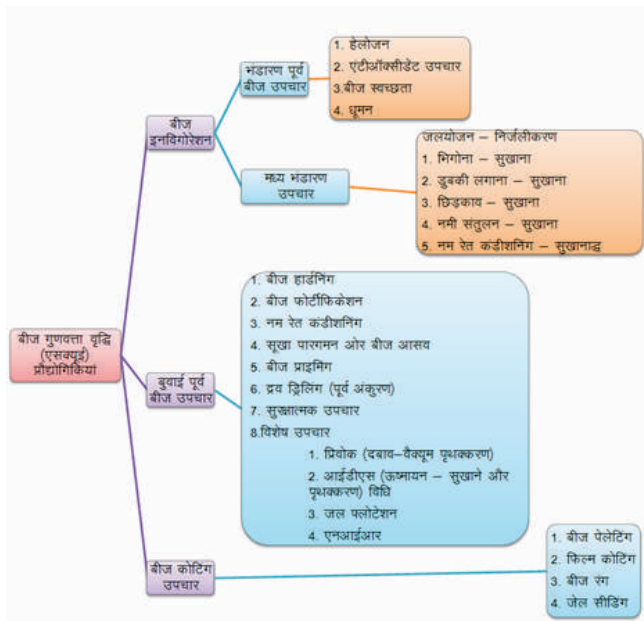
बीज गुणवत्ता वृद्धि (एसक्यूई) प्रौद्योगिकियां

बीज इनविगोरेशन

भंडारण पूर्व बीज उपचार

1. हेलोजन
2. एंटीऑक्सीडेंट उपचार
3.बीज स्वच्छता
4. धूमन

मध्य भंडारण उपचार

जलयोजन – निर्जलीकरण
1. भिगोना – सुखाना
2. डुबकी लगाना – सुखाना
3. छिड़काव – सुखाना
4. नमी संतुलन – सुखाना
5. नम रेत कंडीशनिंग – सुखानाद्ध

बुवाई पूर्व बीज उपचार

1. बीज हार्डनिंग
2. बीज फोर्टीफिकेशन
3. नम रेत कंडीशनिंग
4. सूखा पारगमन ओर बीज आसव
5. बीज प्राइमिंग
6. द्रव ड्रिलिंग (पूर्व अंकुरण)
7. सुरक्षात्मक उपचार
8.विशेष उपचार
1. प्रिवोक (दबाव–वैक्यूम पृथक्करण)
2. आईडीएस (ऊष्मायन – सुखाने और पृथक्करण) विधि
3. जल फ्लोटेशन
4. एनआईआर

बीज कोटिंग उपचार

1. बीज पेलेटिंग
2. फिल्म कोटिंग
3. बीज रंग
4. जेल सीडिंग